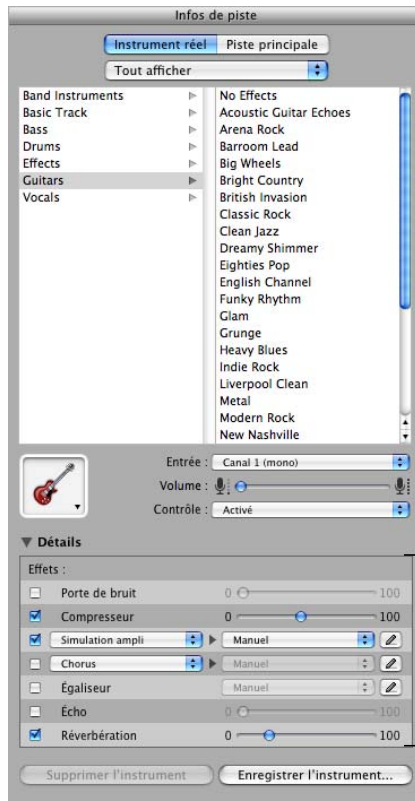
Infos de piste

Instrument réel | Piste principale

Tout afficher

Band Instruments
Basic Track
Bass
Drums
Effects
Guitars
Vocals

No Effects
Acoustic Guitar Echoes
Arena Rock
Barroom Lead
Big Wheels
Bright Country
British Invasion
Classic Rock
Clean Jazz
Dreamy Shimmer
Eighties Pop
English Channel
Funky Rhythm
Glam
Grunge
Heavy Blues
Indie Rock
Liverpool Clean
Metal
Modern Rock
New Nashville

Entrée : Canal 1 (mono)
Volume :
Contrôle : Activé

▼ Détails

Effets :

Porte de bruit 0 100
Compresseur 0 100
Simulation ampli Manuel
Chorus Manuel
Égaliseur Manuel
Écho 0 100
Réverbération 0 100

Supprimer l'instrument | Enregistrer l'instrument...